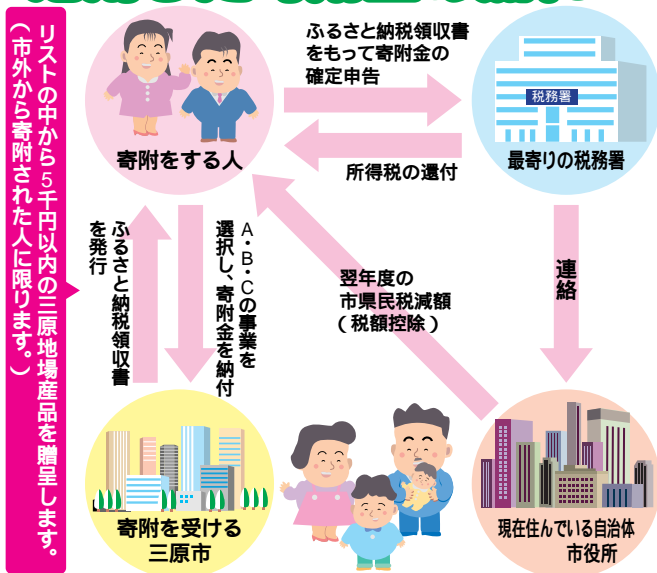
リストの中から５千円以内の三原地場産品を贈呈します。
（市外から寄附された人に限ります。）

寄附をする人

ふるさと納税領収書をもって寄附金の確定申告

税務署

最寄りの税務署

所得税の還付

ふるさと納税領収書を発行

A・B・Cの事業を選択し、寄附金を納付

翌年度の市県民税減額
（税額控除）

連絡

寄附を受ける
三原市

現在住んでいる自治体
市役所